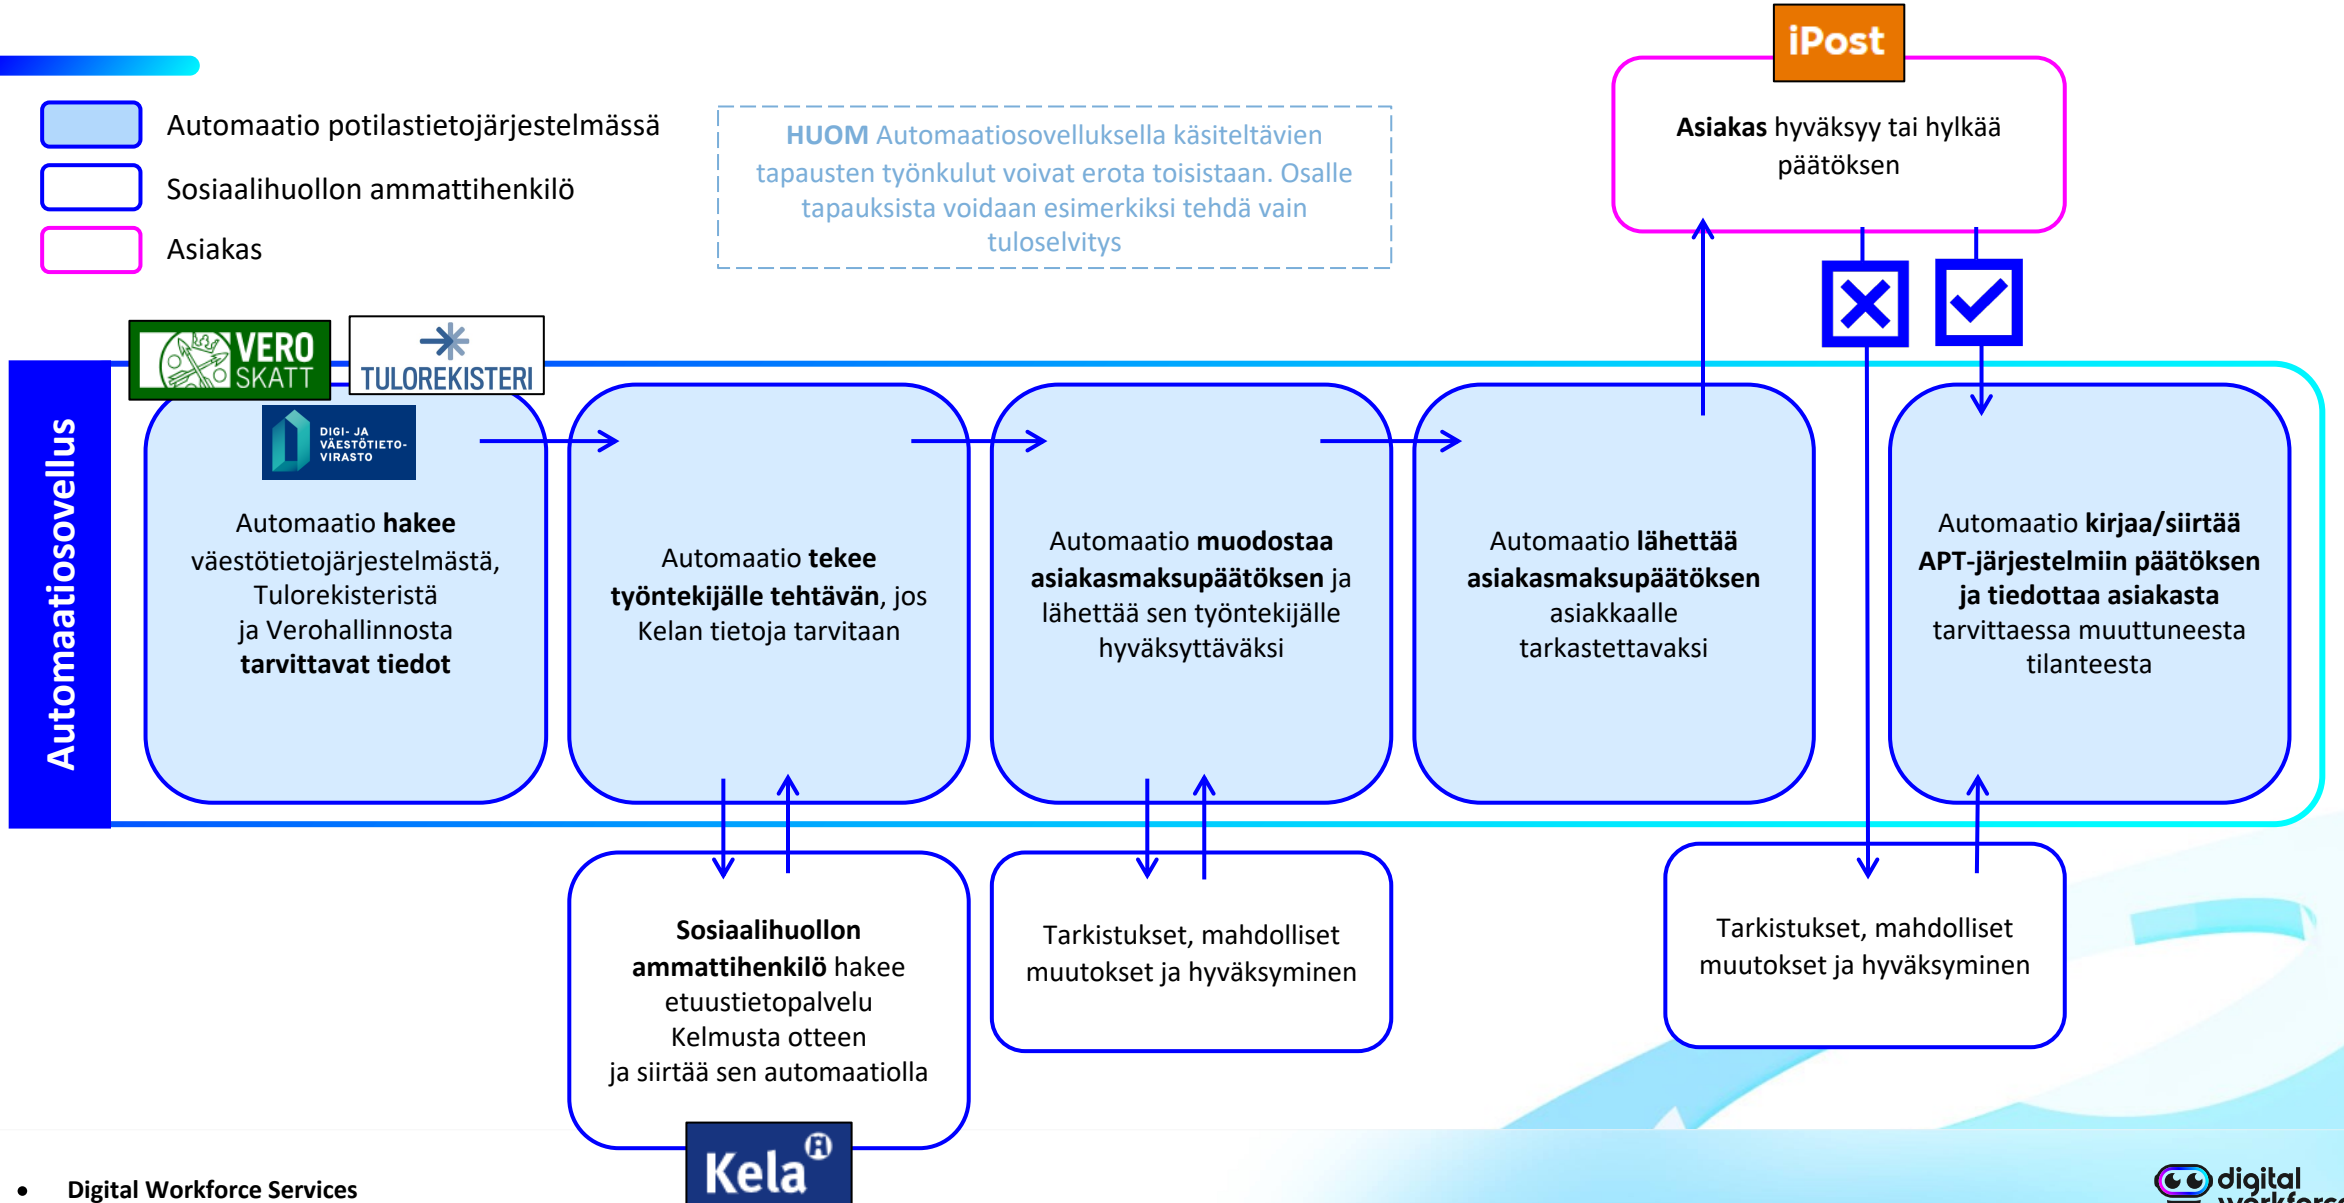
Automaatio potilastietojärjestelmässä

Sosiaalihuollon ammattihenkilö

Asiakas

HUOM Automaatiosovelluksella käsiteltävien tapausten työnkulut voivat erota toisistaan. Osalle tapauksista voidaan esimerkiksi tehdä vain tuloselvitys

iPost

Asiakas hyväksyy tai hylkää päätöksen

Automaatiosovellus

VERO SKATT

TULOREKISTERI

DIGI- JA VÄESTÖTIETO-VIRASTO

Automaatio hakee väestötietojärjestelmästä, Tulorekisteristä ja Verohallinnosta tarvittavat tiedot

Automaatio tekee työntekijälle tehtävän, jos Kelan tietoja tarvitaan

Automaatio muodostaa asiakasmaksupäätöksen ja lähettää sen työntekijälle hyväksyttäväksi

Automaatio lähettää asiakasmaksupäätöksen asiakkaalle tarkastettavaksi

Automaatio kirjaa/siirtää APT-järjestelmiin päätöksen ja tiedottaa asiakasta tarvittaessa muuttuneesta tilanteesta

Sosiaalihuollon ammattihenkilö hakee etuustietopalvelu Kelmusta otteen ja siirtää sen automaatiolla

Tarkistukset, mahdolliset muutokset ja hyväksyminen

Tarkistukset, mahdolliset muutokset ja hyväksyminen

Kela

• Digital Workforce Services

digital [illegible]